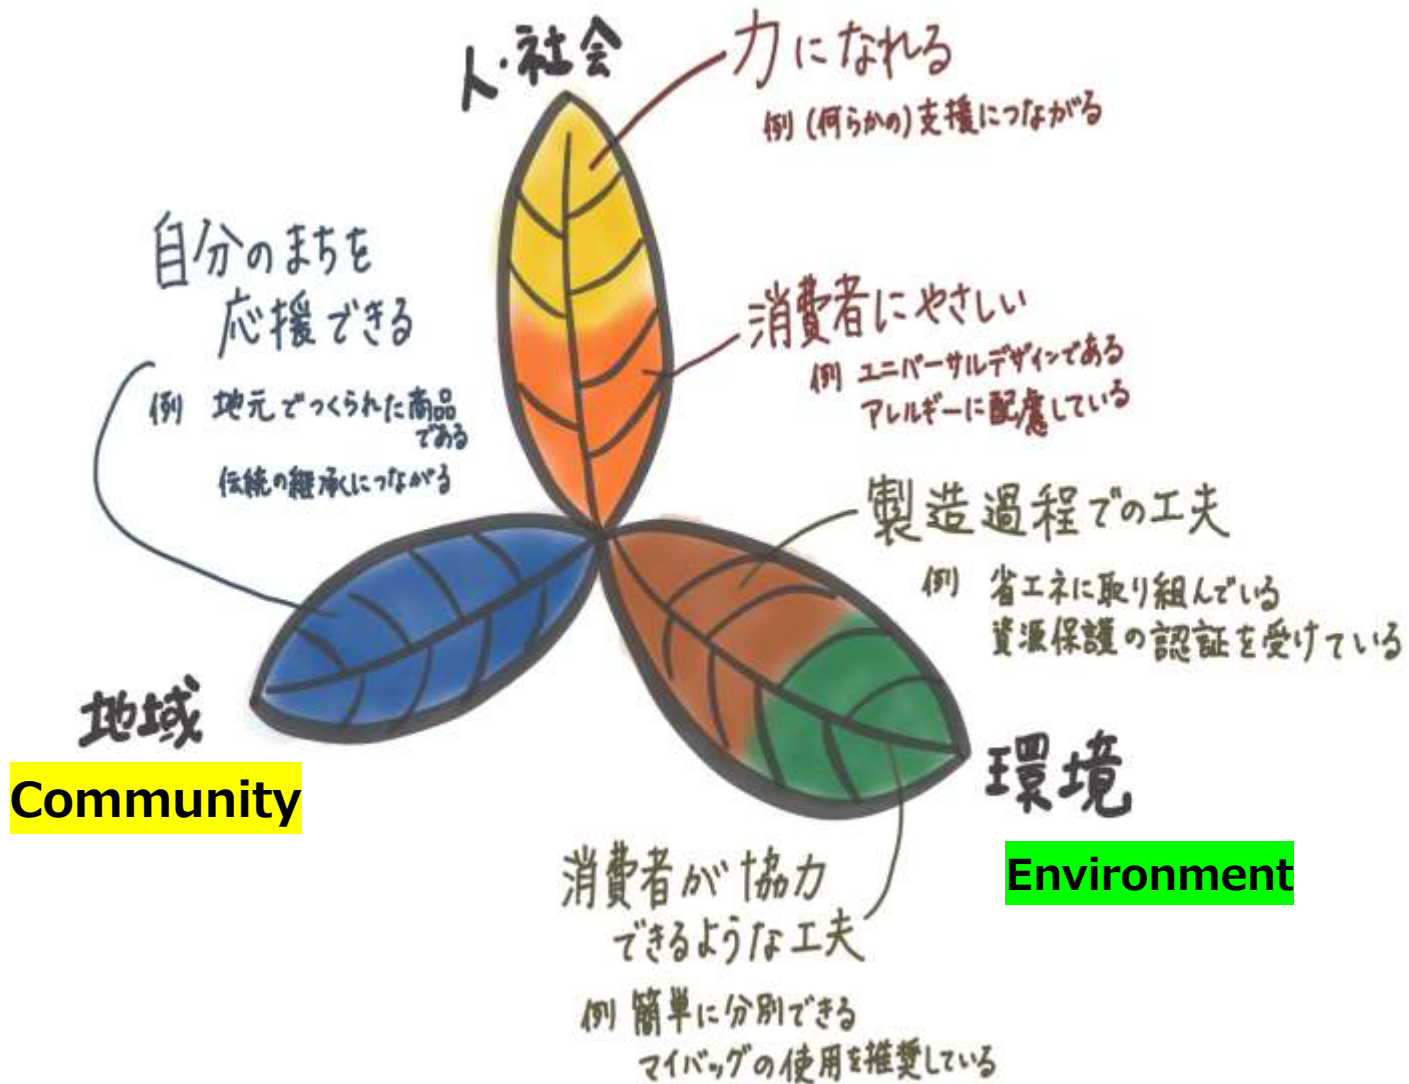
人・社会

力になれる

例（何らかの）支援につながる

自分のまちを応援できる

例　地元でつくられた商品である

伝統の継承につながる

消費者にやさしい

例　ユニバーサルデザインである

アレルギーに配慮している

製造過程での工夫

例　省エネに取り組んでいる

資源保護の認証を受けている

地域

Community

環境

Environment

消費者が協力できるような工夫

例　簡単に分別できる

マイバッグの使用を推奨している